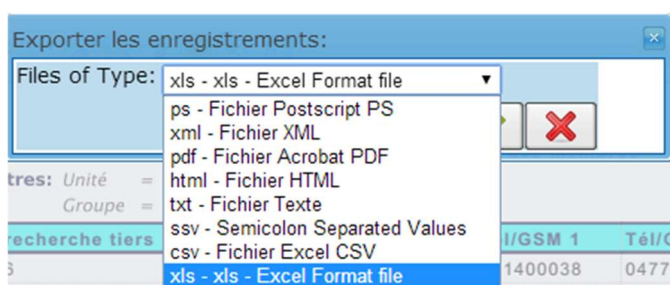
Exporter les enregistrements:

Files of Type: xls - xls - Excel Format file

ps - Fichier Postscript PS
xml - Fichier XML
pdf - Fichier Acrobat PDF
html - Fichier HTML
txt - Fichier Texte
ssv - Semicolon Separated Values
csv - Fichier Excel CSV
xls - xls - Excel Format file

tres: Unité =
Groupe =
recherche tiers
l/GSM 1
Tél/
1400038
0477